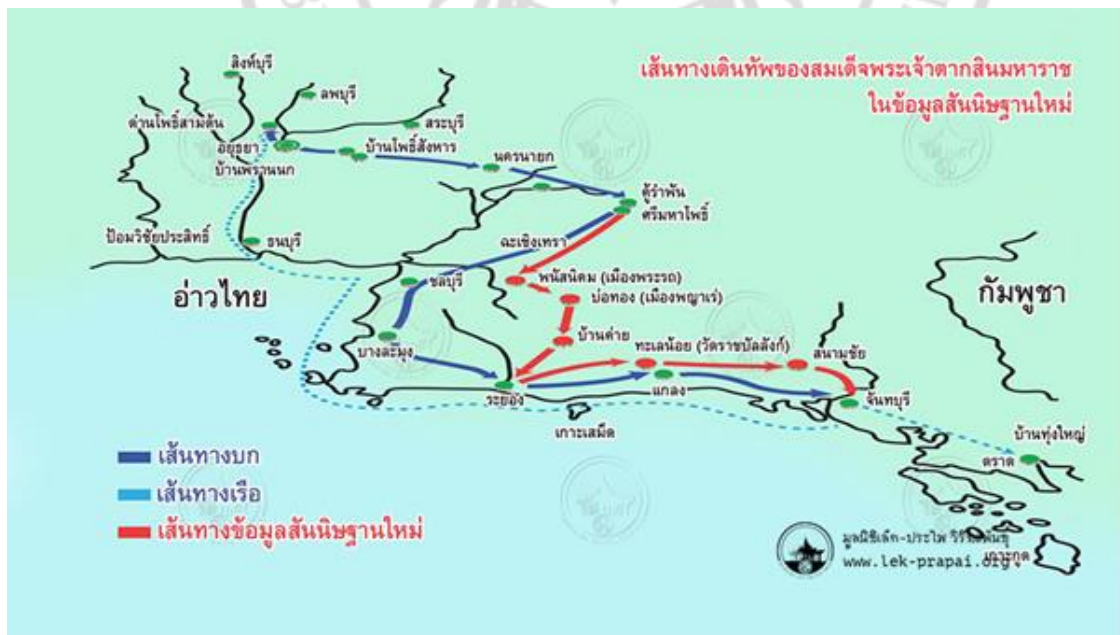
เส้นทางเดินทัพของสมเด็จพระเจ้าตากสินมหาราช
ในข้อมูลสันนิษฐานใหม่

สิงห์บุรี
ลพบุรี
ด่านโพธิ์สามต้น
สระบุรี
อยุธยา
บ้านพรานนก
บ้านโพธิ์สังหาร
นครนายก
ด้ำพัน
ศรีมหาโพธิ์
ป้อมวิชัยประสิทธิ์
ธนบุรี
ฉะเชิงเทรา
พนัสนิคม (เมืองพระรถ)
บ่อทอง (เมืองพญาเร่)
อ่าวไทย
ชลบุรี
กัมพูชา
บ้านค่าย
บางละมุง
ทะเลน้อย (วัดราชบัลลังก์)
สนามชัย
ระยอง
แกลง
จันทบุรี
เกาะเสม็ด
บ้านทุ่งใหญ่
ตราด

เส้นทางบก
เส้นทางเรือ
เส้นทางข้อมูลสันนิษฐานใหม่

มูลนิธิเล็ก-ประไพ วิริยะพันธุ์
www.lek-prapai.org
เกาะกูด